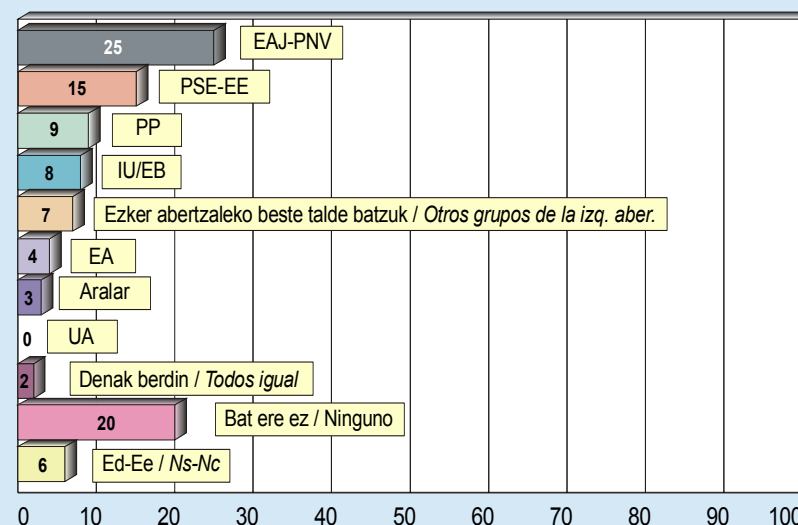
25 EAJ-PNV
15 PSE-EE
9 PP
8 IU/EB
7 Ezker abertzaleko beste talde batzuk / *Otros grupos de la izq. aber.*
4 EA
3 Aralar
0 UA
2 Denak berdin / *Todos igual*
20 Bat ere ez / Ninguno
6 Ed-Ee / *Ns-Nc*

0 10 20 30 40 50 60 70 80 90 100